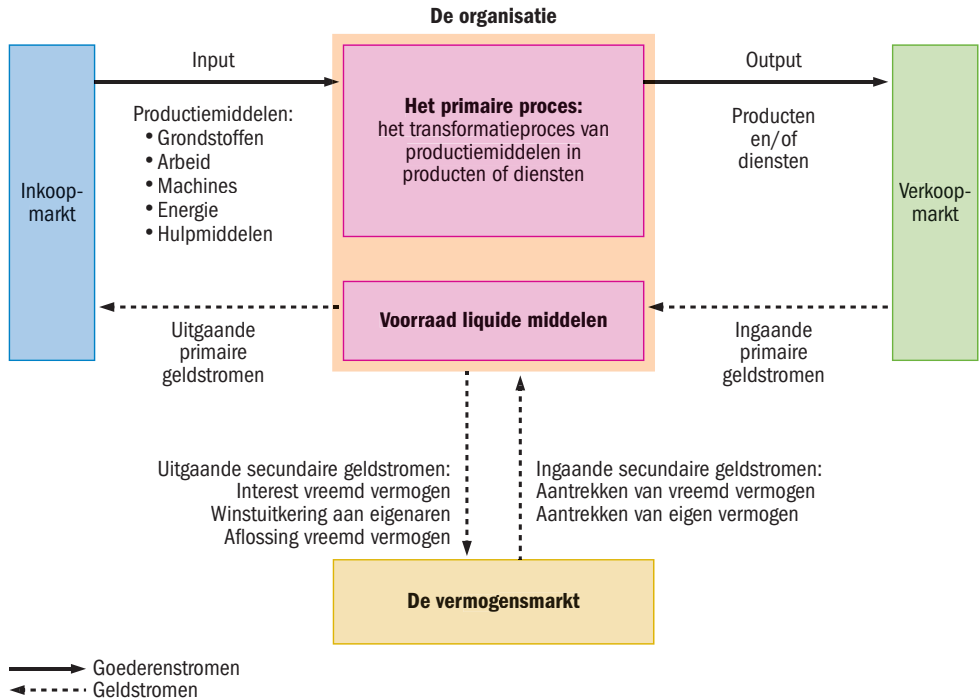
De organisatie

Inkoopmarkt

Input

Productiemiddelen:
• Grondstoffen
• Arbeid
• Machines
• Energie
• Hulpmiddelen

**Het primaire proces:**
het transformatieproces van productiemiddelen in producten of diensten

Output

Producten en/of diensten

Verkoopmarkt

Uitgaande primaire geldstromen

**Voorraad liquide middelen**

Ingaande primaire geldstromen

Uitgaande secundaire geldstromen:
Interest vreemd vermogen
Winstuitkering aan eigenaren
Aflossing vreemd vermogen

Ingaande secundaire geldstromen:
Aantrekken van vreemd vermogen
Aantrekken van eigen vermogen

**De vermogensmarkt**

Goederenstromen
Geldstromen